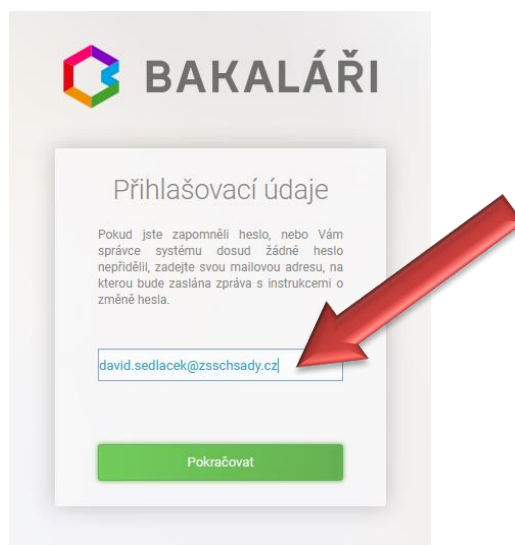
BAKALÁŘI

Přihlašovací údaje

Pokud jste zapomněli heslo, nebo Vám správce systému dosud žádné heslo nepřidělil, zadejte svou mailovou adresu, na kterou bude zaslána zpráva s instrukcemi o změně hesla.

david.sedlacek@zsschsady.cz

Pokračovat